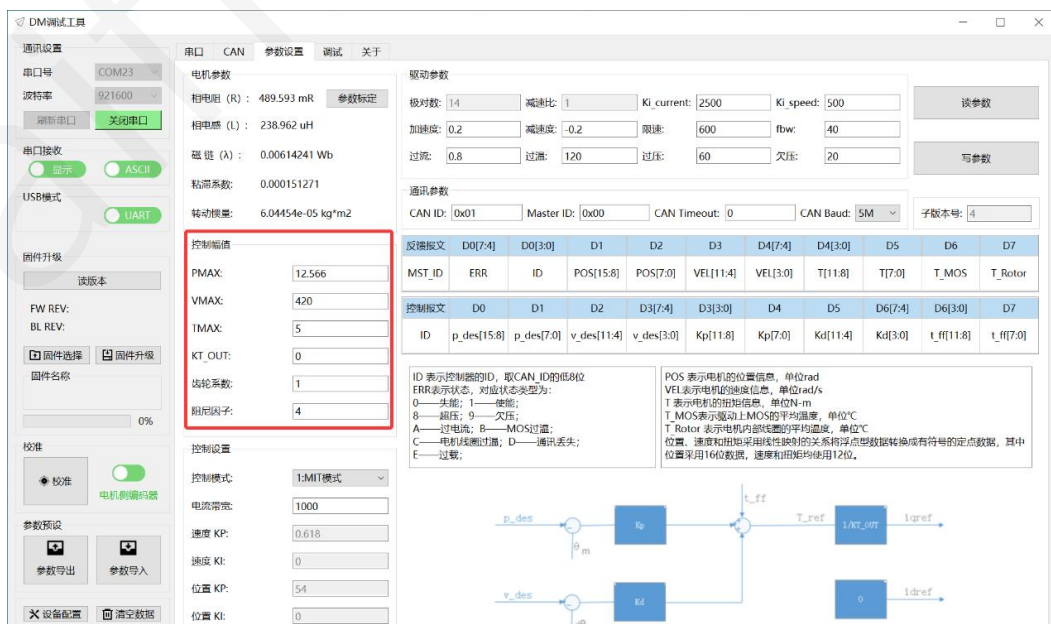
DM调试工具

通讯设置
串口号 COM23
波特率 921600
刷新串口 关闭串口
串口接收
显示 ASCII
USB模式
UART
固件升级
读版本
FW REV:
BL REV:
固件选择 固件升级
固件名称
0%
校准
校准
电机侧编码器
参数预设
参数导出 参数导入
设备配置 清空数据

串口 CAN 参数设置 调试 关于

电机参数
相电阻（R）: 489.593 mR 参数标定
相电感（L）: 238.962 uH
磁链（λ）: 0.00614241 Wb
粘滞系数: 0.000151271
转动惯量: 6.04454e-05 kg*m2

控制幅值
PMAX: 12.566
VMAX: 420
TMAX: 5
KT_OUT: 0
齿轮系数: 1
阻尼因子: 4

控制设置
控制模式: 1:MIT模式
电流带宽: 1000
速度 KP: 0.618
速度 KI: 0
位置 KP: 54
位置 KI: 0

驱动参数
极对数: 14 减速比: 1 Ki_current: 2500 Ki_speed: 500 读参数
加速度: 0.2 减速度: -0.2 限速: 600 fbw: 40
过流: 0.8 过温: 120 过压: 60 欠压: 20 写参数

通讯参数
CAN ID: 0x01 Master ID: 0x00 CAN Timeout: 0 CAN Baud: 5M 子版本号: 4

| 反馈报文 | D0[7:4] | D0[3:0] | D1 | D2 | D3 | D4[7:4] | D4[3:0] | D5 | D6 | D7 |
|---|---|---|---|---|---|---|---|---|---|---|
| MST_ID | ERR | ID | POS[15:8] | POS[7:0] | VEL[11:4] | VEL[3:0] | T[11:8] | T[7:0] | T_MOS | T_Rotor |

| 控制报文 | D0 | D1 | D2 | D3[7:4] | D3[3:0] | D4 | D5 | D6[7:4] | D6[3:0] | D7 |
|---|---|---|---|---|---|---|---|---|---|---|
| ID | p_des[15:8] | p_des[7:0] | v_des[11:4] | v_des[3:0] | Kp[11:8] | Kp[7:0] | Kd[11:4] | Kd[3:0] | t_ff[11:8] | t_ff[7:0] |

ID 表示控制器的ID，取CAN_ID的低8位
ERR表示状态，对应状态类型为:
0——失能；1——使能；
8——超压；9——欠压；
A——过电流；B——MOS过温；
C——电机线圈过温；D——通讯丢失；
E——过载；

POS 表示电机的位置信息，单位rad
VEL表示电机的速度信息，单位rad/s
T 表示电机的扭矩信息，单位N-m
T_MOS表示驱动上MOS的平均温度，单位℃
T_Rotor 表示电机内部线圈的平均温度，单位℃
位置、速度和扭矩采用线性映射的关系将浮点型数据转换成有符号的定点数据，其中位置采用16位数据，速度和扭矩均使用12位。

t_ff
p_des Kp T_ref 1/KT_OUT iqref
θm
v_des Kd 0 idref